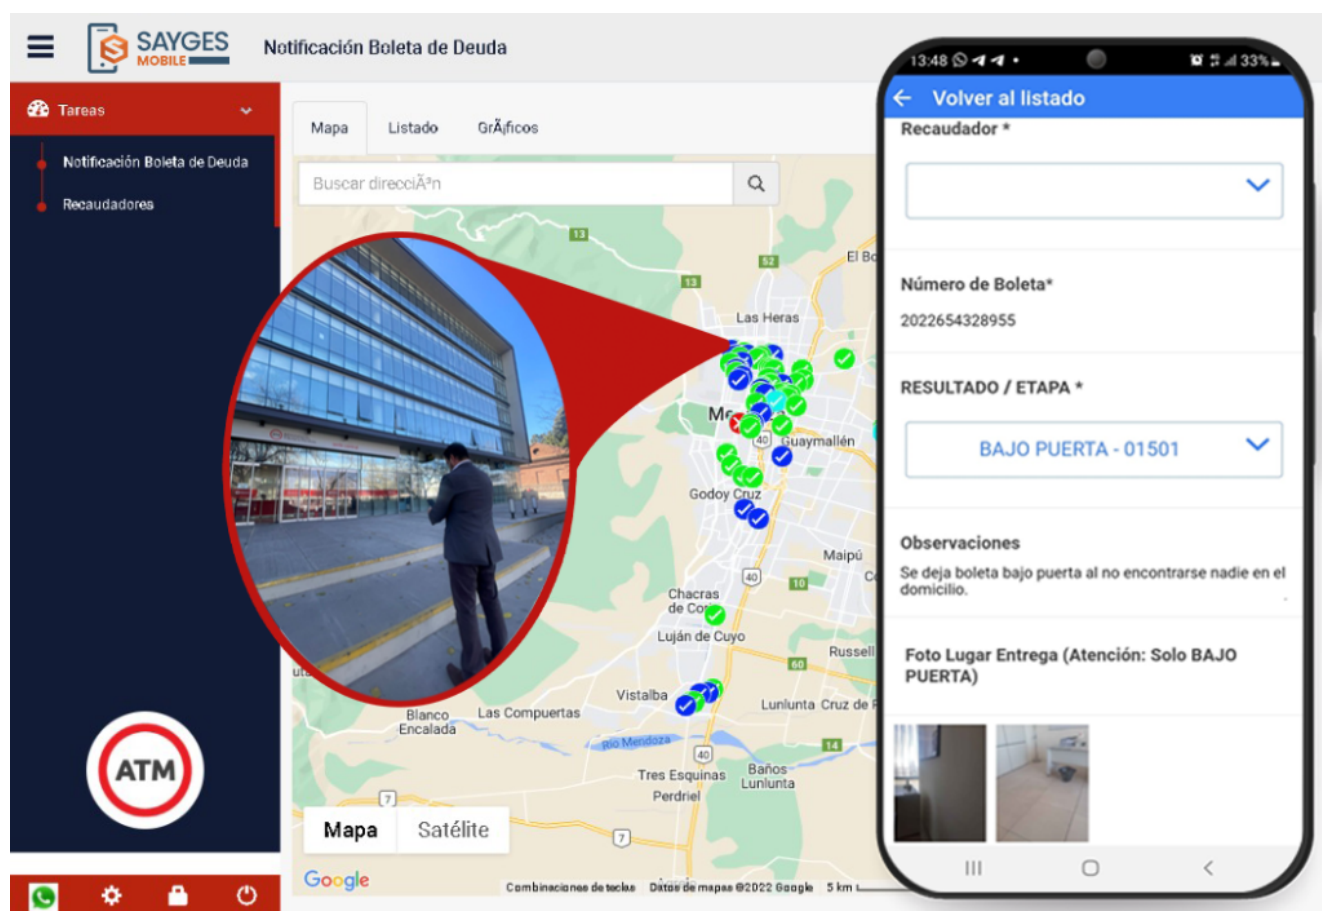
SAYGES MOBILE

Notificación Boleta de Deuda

Tareas

Notificación Boleta de Deuda

Recaudadores

ATM

Mapa Listado GrÃ¡ficos

Buscar direcciÃ³n

13
52
13
El Bo
Las Heras
Me
40
Guaymallén
Godoy Cruz
Maipú
40
10
Chacras de Co
Luján de Cuyo
Russell
60
Vistalba
Blanco Encalada
Las Compuertas
Lunlunta Cruz de
14
Río Mendoza
40
Tres Esquinas
Baños Lunlunta
Perdriel
7
7

Mapa Satélite

Google

Combinaciones de teclas Datos de mapas ©2022 Google 5 km

13:48 33%

Volver al listado

Recaudador *

Número de Boleta*

2022654328955

RESULTADO / ETAPA *

BAJO PUERTA - 01501

Observaciones

Se deja boleta bajo puerta al no encontrarse nadie en el domicilio.

Foto Lugar Entrega (Atención: Solo BAJO PUERTA)